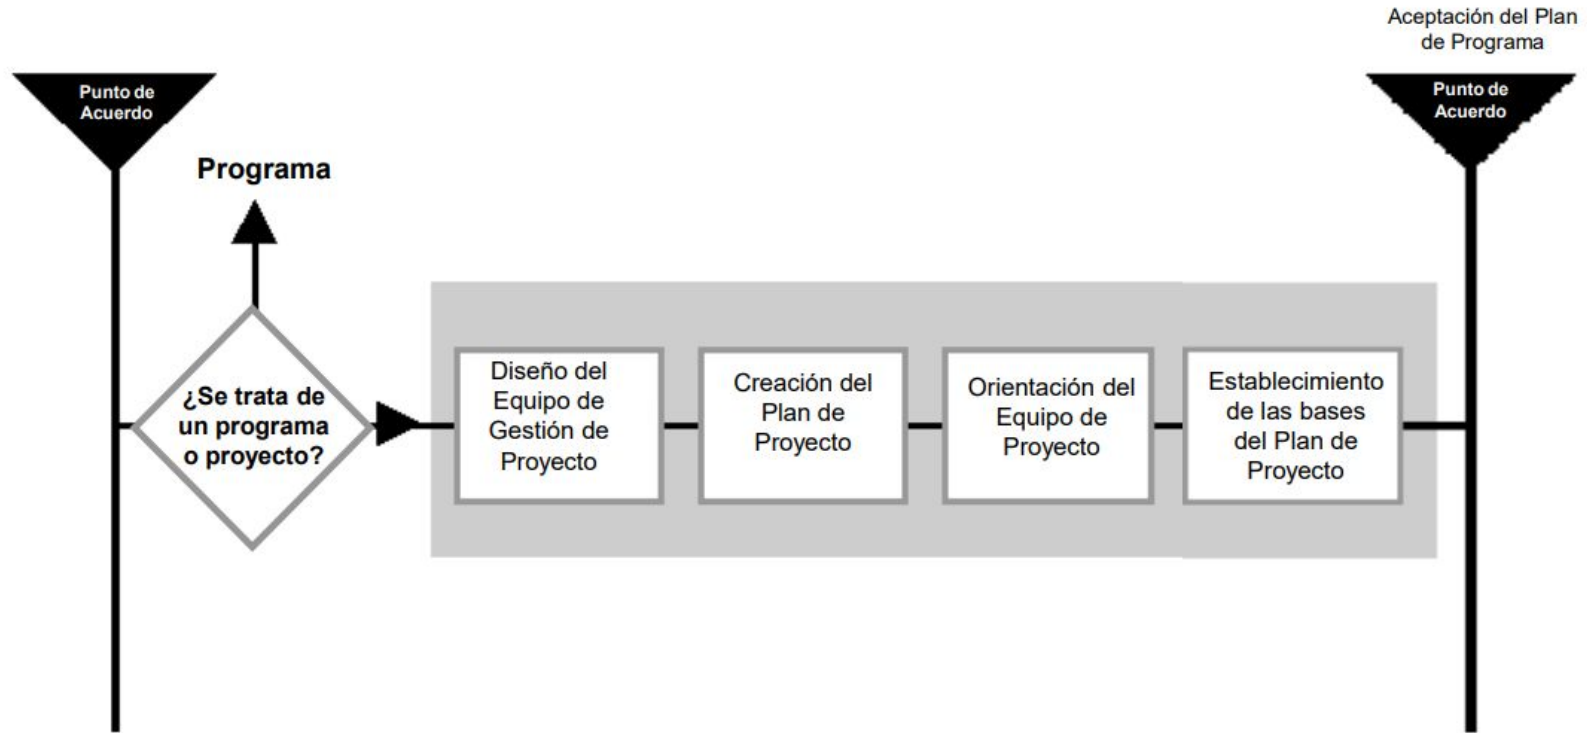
Aceptación del Plan de Programa

Punto de Acuerdo

Programa

Punto de Acuerdo

¿Se trata de un programa o proyecto?

Diseño del Equipo de Gestión de Proyecto

Creación del Plan de Proyecto

Orientación del Equipo de Proyecto

Establecimiento de las bases del Plan de Proyecto